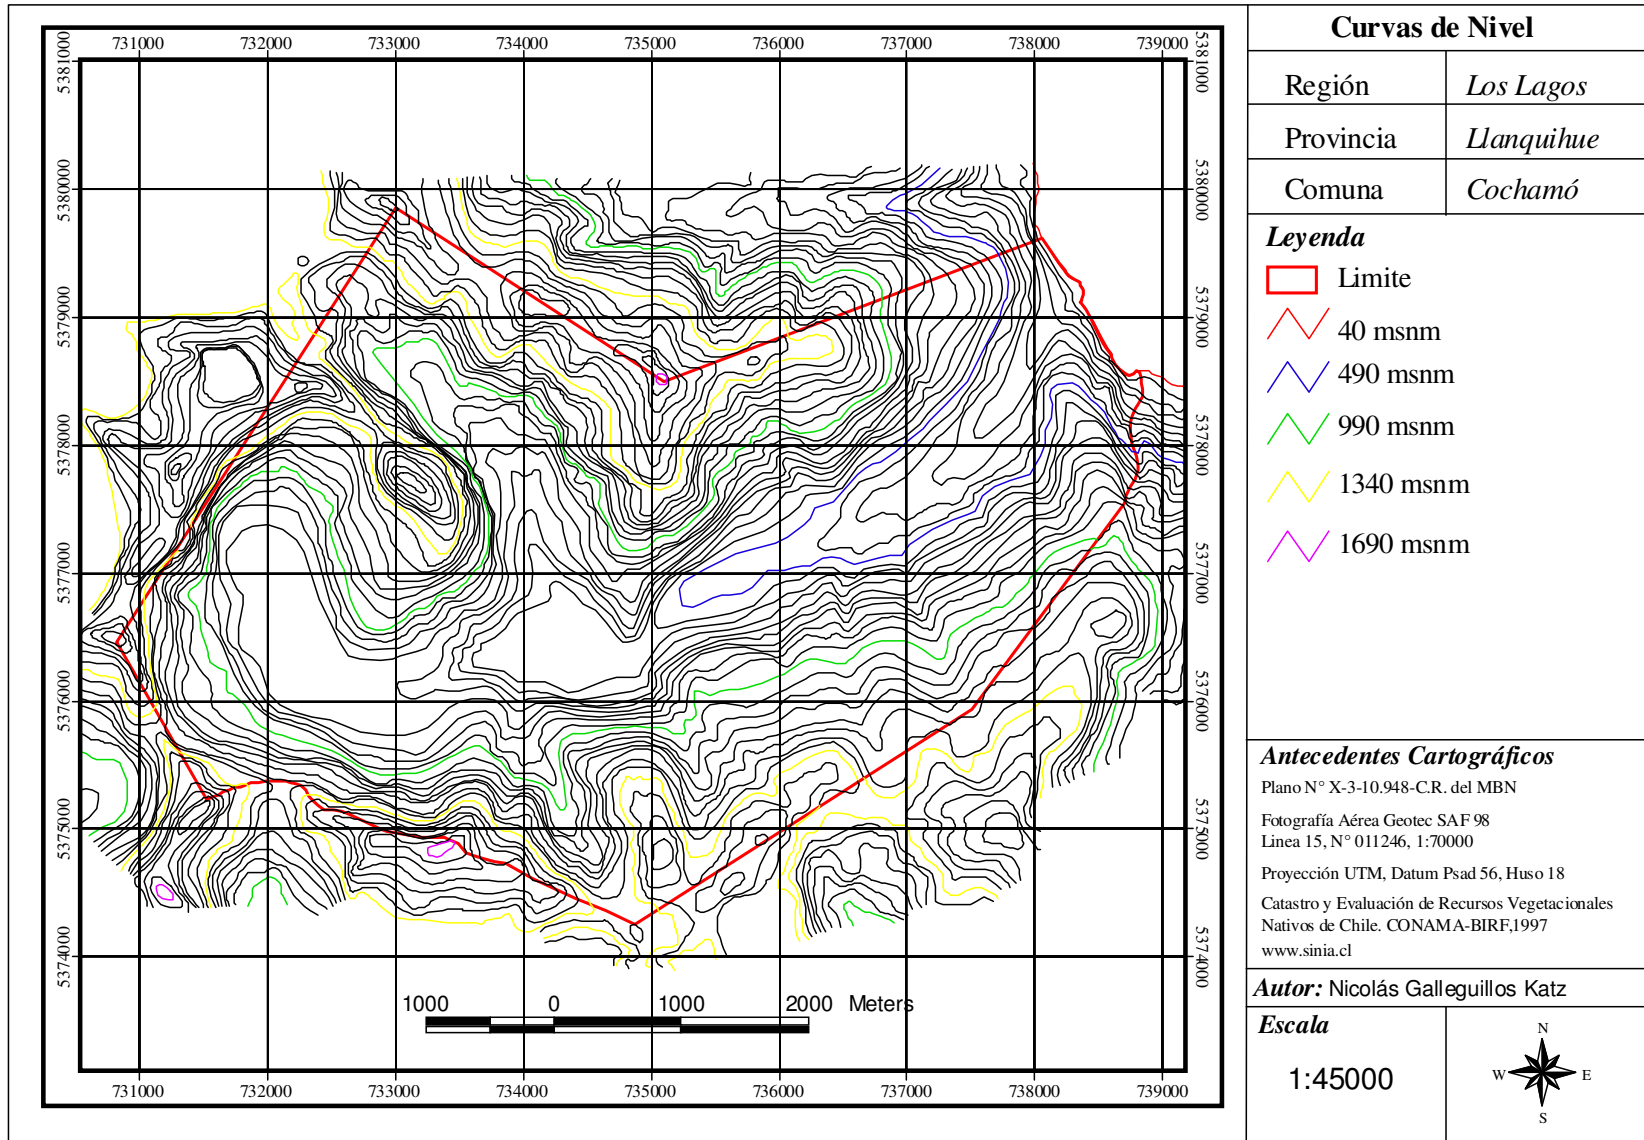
731000 732000 733000 734000 735000 736000 737000 738000 739000

5381000 5380000 5379000 5378000 5377000 5376000 5375000 5374000

5381000 5380000 5379000 5378000 5377000 5376000 5375000 5374000

1000 0 1000 2000 Meters

731000 732000 733000 734000 735000 736000 737000 738000 739000

Curvas de Nivel

| Región | Los Lagos |
|---|---|
| Provincia | Llanquihue |
| Comuna | Cochamó |

Leyenda

Limite

40 msnm

490 msnm

990 msnm

1340 msnm

1690 msnm

Antecedentes Cartográficos

Plano N° X-3-10.948-C.R. del MBN

Fotografía Aérea Geotec SAF 98
Linea 15, N° 011246, 1:70000

Proyección UTM, Datum Psad 56, Huso 18

Catastro y Evaluación de Recursos Vegetacionales Nativos de Chile. CONAMA-BIRF,1997
www.sinia.cl

Autor: Nicolás Galleguillos Katz

Escala

1:45000

N
W E
S